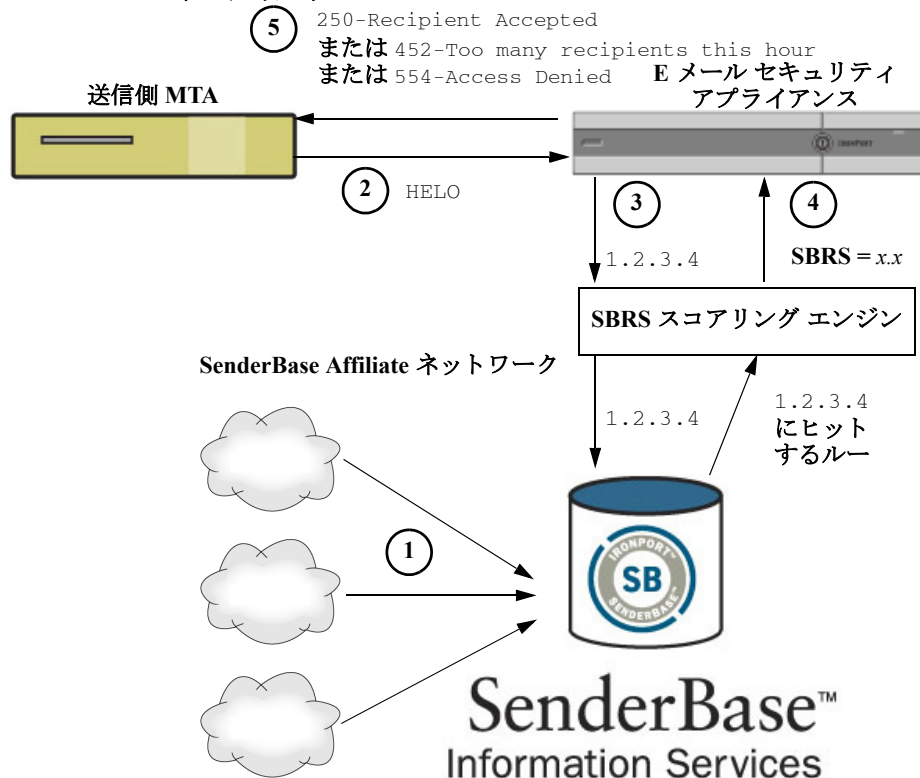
5
250-Recipient Accepted
または 452-Too many recipients this hour
または 554-Access Denied

送信側 MTA

E メール セキュリティ アプライアンス

IRONPORT

2 HELO

3

4

1.2.3.4

SBRS = $x.x$

SBRS スコアリング エンジン

SenderBase Affiliate ネットワーク

1.2.3.4

1.2.3.4
にヒット
するルー

1

IRONPORT
SB
SENDERBASE

SenderBase™
Information Services